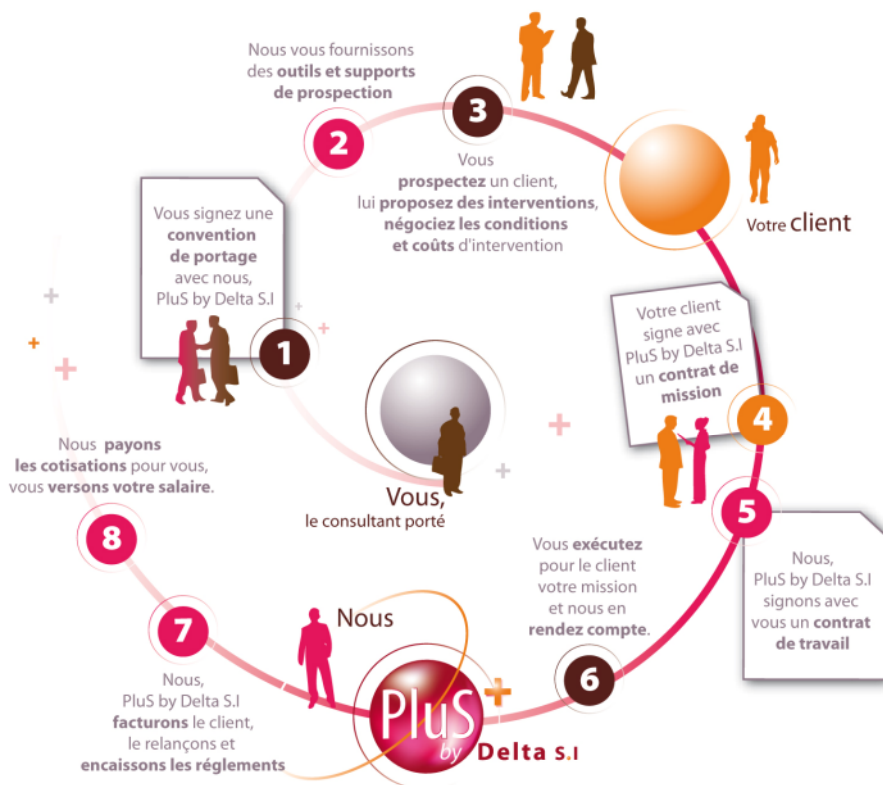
Nous vous fournissons des **outils et supports de prospection**

2

3

Vous **prospectez** un client, lui **proposez des interventions**, **négociez les conditions et coûts** d'intervention

Votre client

Vous signez une **convention de portage** avec nous, PluS by Delta S.I

1

Votre client signe avec PluS by Delta S.I un **contrat de mission**

4

Vous, le consultant porté

Nous **payons les cotisations** pour vous, vous **versons votre salaire**.

8

5

Nous, PluS by Delta S.I signons avec vous un **contrat de travail**

Vous **exécutez** pour le client votre mission et nous en **rendez compte**.

7

Nous

Nous, PluS by Delta S.I **facturons** le client, le relançons et **encaissons les réglements**

PluS by Delta S.I

6